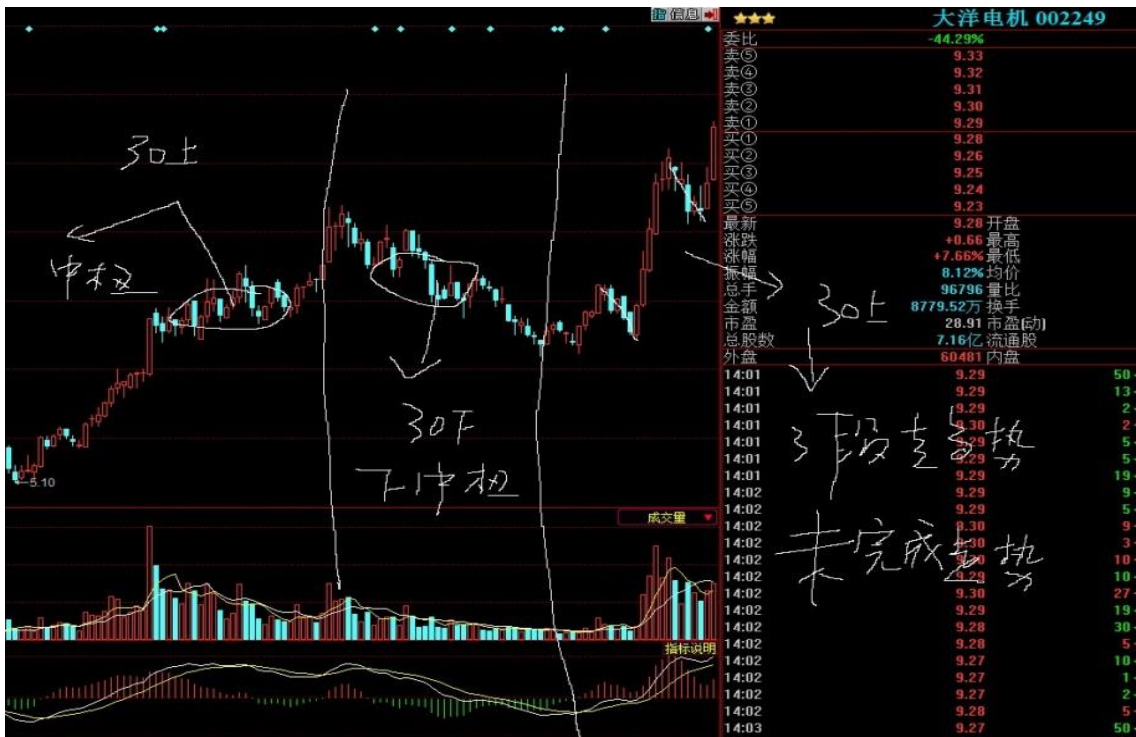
信息

30上

中枢

30下

下中枢

30上

3段走势

未完成走势

5.10

成交量

指标说明

★★★ 大洋电机 002249

| | | | |
|---|---|---|---|
| 委比 | -44.29% | | |
| 卖⑤ | 9.33 | | |
| 卖④ | 9.32 | | |
| 卖③ | 9.31 | | |
| 卖② | 9.30 | | |
| 卖① | 9.29 | | |
| 买① | 9.28 | | |
| 买② | 9.26 | | |
| 买③ | 9.25 | | |
| 买④ | 9.24 | | |
| 买⑤ | 9.23 | | |
| 最新 | 9.28 | 开盘 | |
| 涨跌 | +0.66 | 最高 | |
| 涨幅 | +7.66% | 最低 | |
| 振幅 | 8.12% | 均价 | |
| 总手 | 96796 | 量比 | |
| 金额 | 8779.52万 | 换手 | |
| 市盈 | 28.91 | 市盈[动] | |
| 总股数 | 7.16亿 | 流通股 | |
| 外盘 | 60481 | 内盘 | |

| | | |
|---|---|---|
| 14:01 | 9.29 | 50 |
| 14:01 | 9.29 | 13 |
| 14:01 | 9.29 | 2 |
| 14:01 | 9.30 | 2 |
| 14:01 | 9.29 | 5 |
| 14:01 | 9.29 | 5 |
| 14:01 | 9.29 | 19 |
| 14:02 | 9.29 | 8 |
| 14:02 | 9.29 | 5 |
| 14:02 | 9.30 | 2 |
| 14:02 | 9.30 | 3 |
| 14:02 | 9.29 | 10 |
| 14:02 | 9.29 | 10 |
| 14:02 | 9.30 | 27 |
| 14:02 | 9.29 | 19 |
| 14:02 | 9.28 | 30 |
| 14:02 | 9.28 | 5 |
| 14:02 | 9.27 | 10 |
| 14:02 | 9.27 | 1 |
| 14:02 | 9.27 | 2 |
| 14:02 | 9.28 | 5 |
| 14:03 | 9.27 | 50 |